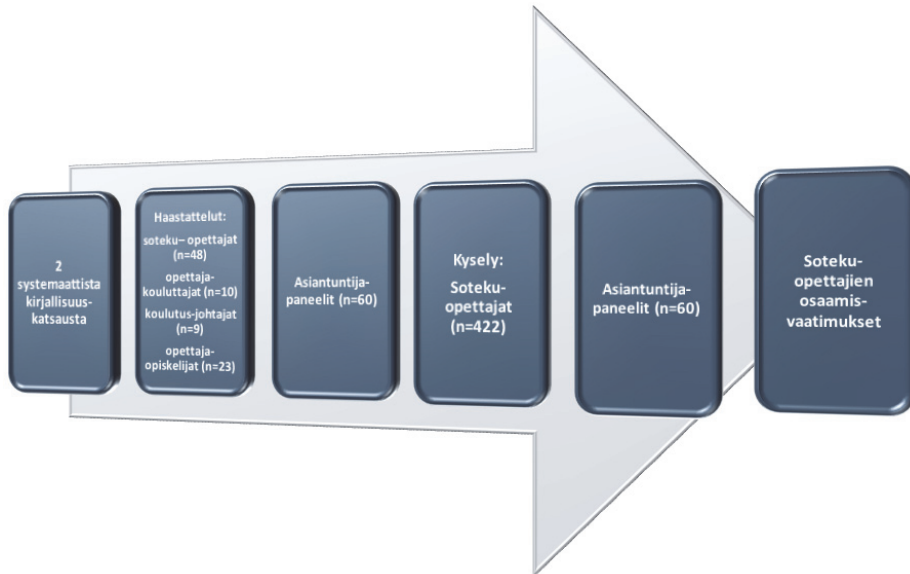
2 systemaattista kirjallisuuskatsausta

Haastattelut:
soteku– opettajat (n=48)
opettajakouluttajat (n=10)
koulutus-johtajat (n=9)
opettajaopiskelijat (n=23)

Asiantuntijapaneelit (n=60)

Kysely:
Sotekuopettajat (n=422)

Asiantuntijapaneelit (n=60)

Sotekuopettajien osaamisvaatimukset